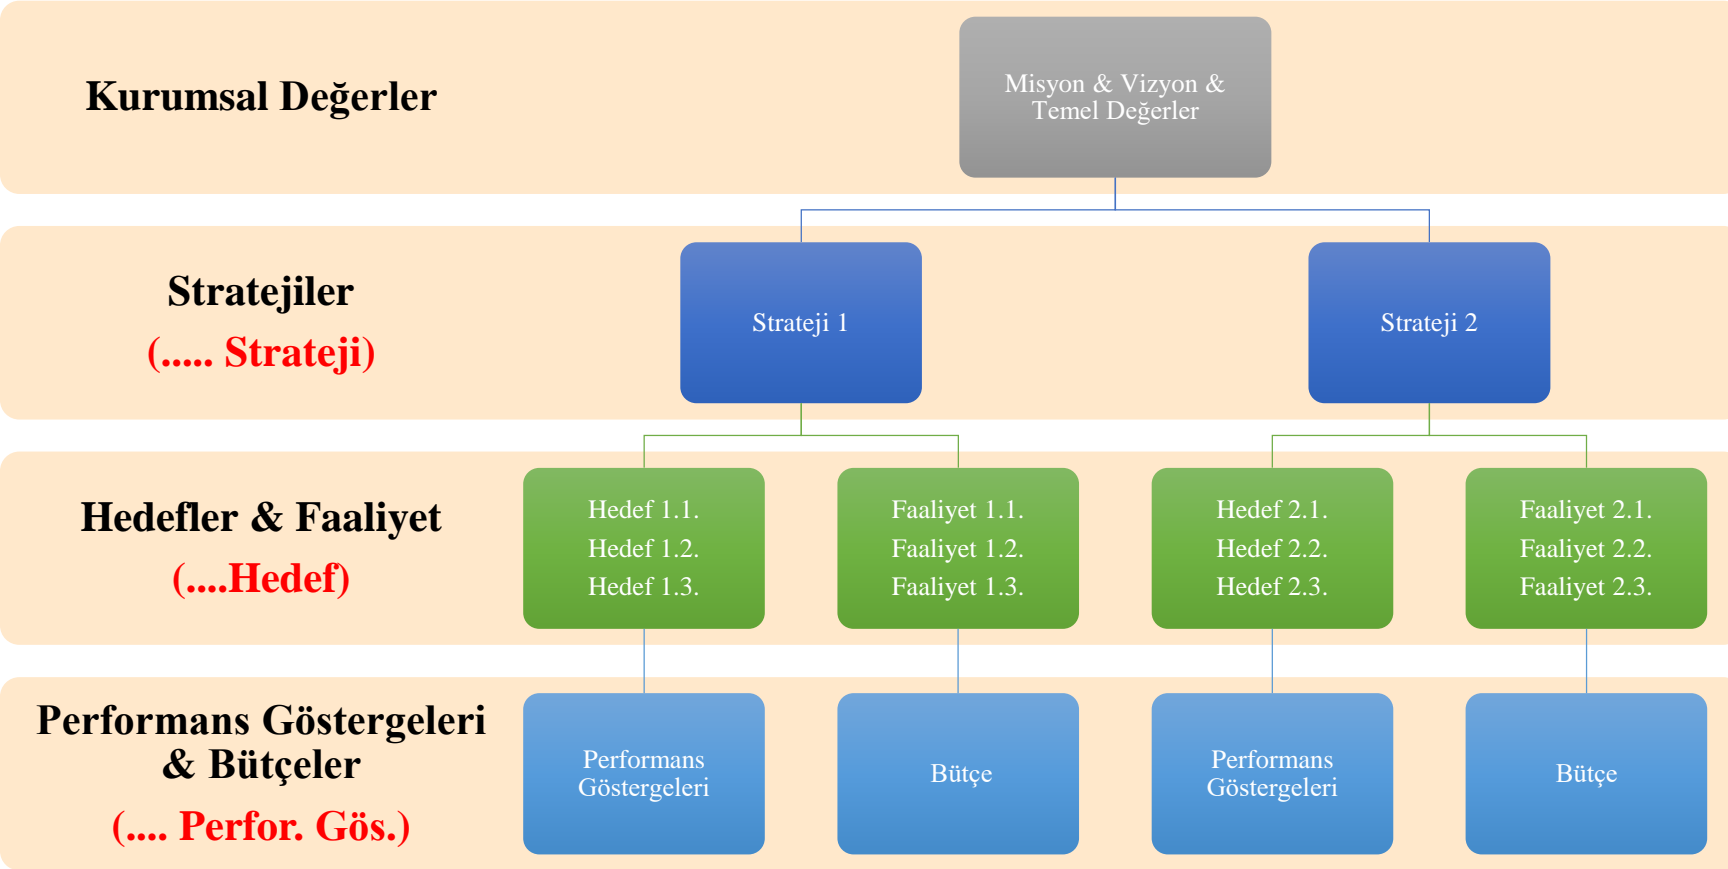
Kurumsal Değerler

Misyon & Vizyon & Temel Değerler

Stratejiler
(..... Strateji)

Strateji 1

Strateji 2

Hedefler & Faaliyet
(....Hedef)

Hedef 1.1.
Hedef 1.2.
Hedef 1.3.

Faaliyet 1.1.
Faaliyet 1.2.
Faaliyet 1.3.

Hedef 2.1.
Hedef 2.2.
Hedef 2.3.

Faaliyet 2.1.
Faaliyet 2.2.
Faaliyet 2.3.

Performans Göstergeleri & Bütçeler
(.... Perfor. Gös.)

Performans Göstergeleri

Bütçe

Performans Göstergeleri

Bütçe